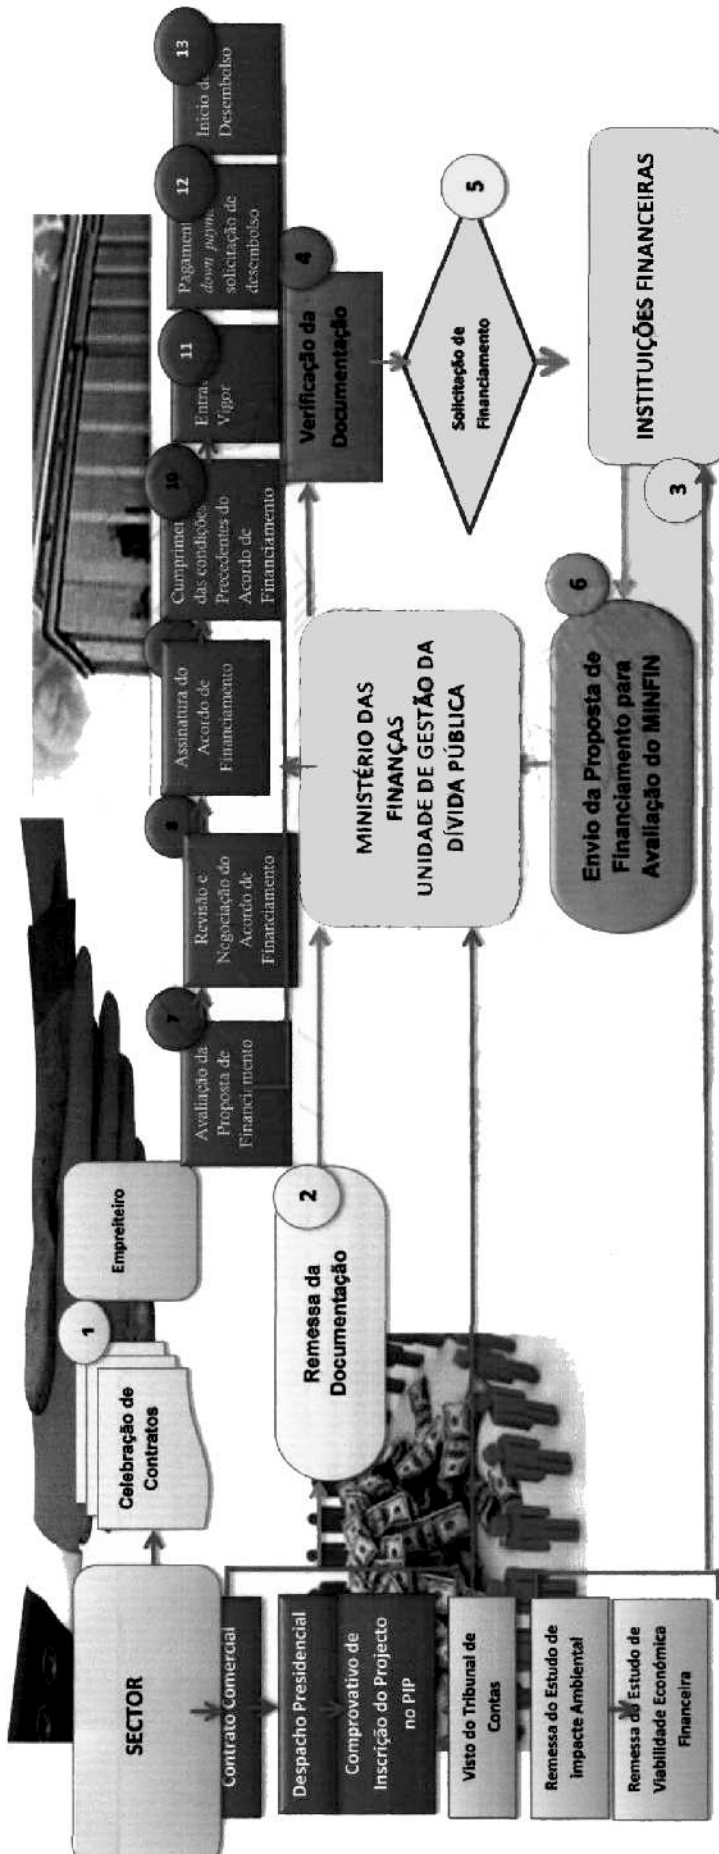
SECTOR

Contrato Comercial

Despacho Presidencial

Comprovativo de Inscrição do Projecto no PIP

Visto do Tribunal de Contas

Remessa do Estudo de Impacte Ambiental

Remessa do Estudo de Viabilidade Económica Financeira

1

Celebração de Contratos

Empreiteiro

2

Remessa da Documentação

7

Avaliação da Proposta de Financiamento

8

Revisão e Negociação do Acordo de Financiamento

Assinatura do Acordo de Financiamento

10

Cumprimento das condições Precedentes do Acordo de Financiamento

11

Entrada em Vigor

12

Pagamento down payment solicitação de desembolso

13

Início de Desembolso

MINISTÉRIO DAS FINANÇAS
UNIDADE DE GESTÃO DA DÍVIDA PÚBLICA

4

Verificação da Documentação

5

Solicitação de Financiamento

6

Envio da Proposta de Financiamento para Avaliação do MINFIN

3

INSTITUIÇÕES FINANCEIRAS